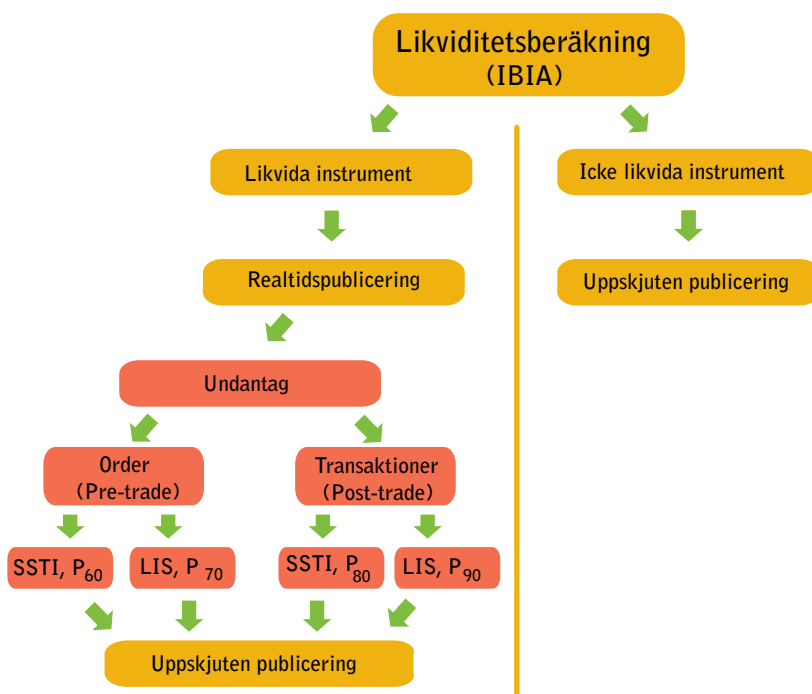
Likviditetsberäkning
(IBIA)

Likvida instrument

Realtidspublicering

Undantag

Order
(Pre-trade)

Transaktioner
(Post-trade)

SSTI, $P_{60}$

LIS, $P_{70}$

SSTI, $P_{80}$

LIS, $P_{90}$

Uppskjuten publicering

Icke likvida instrument

Uppskjuten publicering